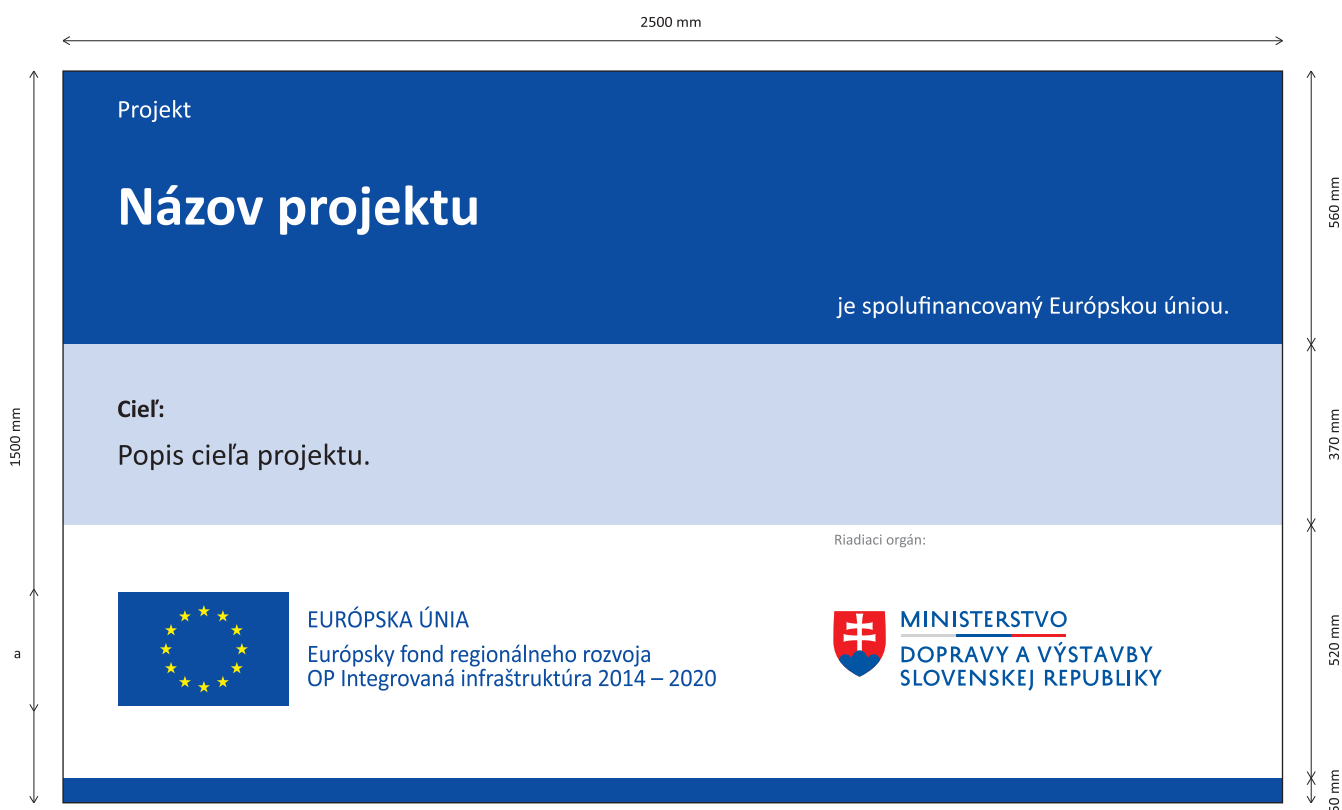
2500 mm

1500 mm

a

Projekt

Názov projektu

je spolufinancovaný Európskou úniou.

560 mm

Cieľ:

Popis cieľa projektu.

370 mm

Riadiaci orgán:

EURÓPSKA ÚNIA
Európsky fond regionálneho rozvoja
OP Integrovaná infraštruktúra 2014 – 2020

MINISTERSTVO
DOPRAVY A VÝSTAVBY
SLOVENSKEJ REPUBLIKY

520 mm

50 mm